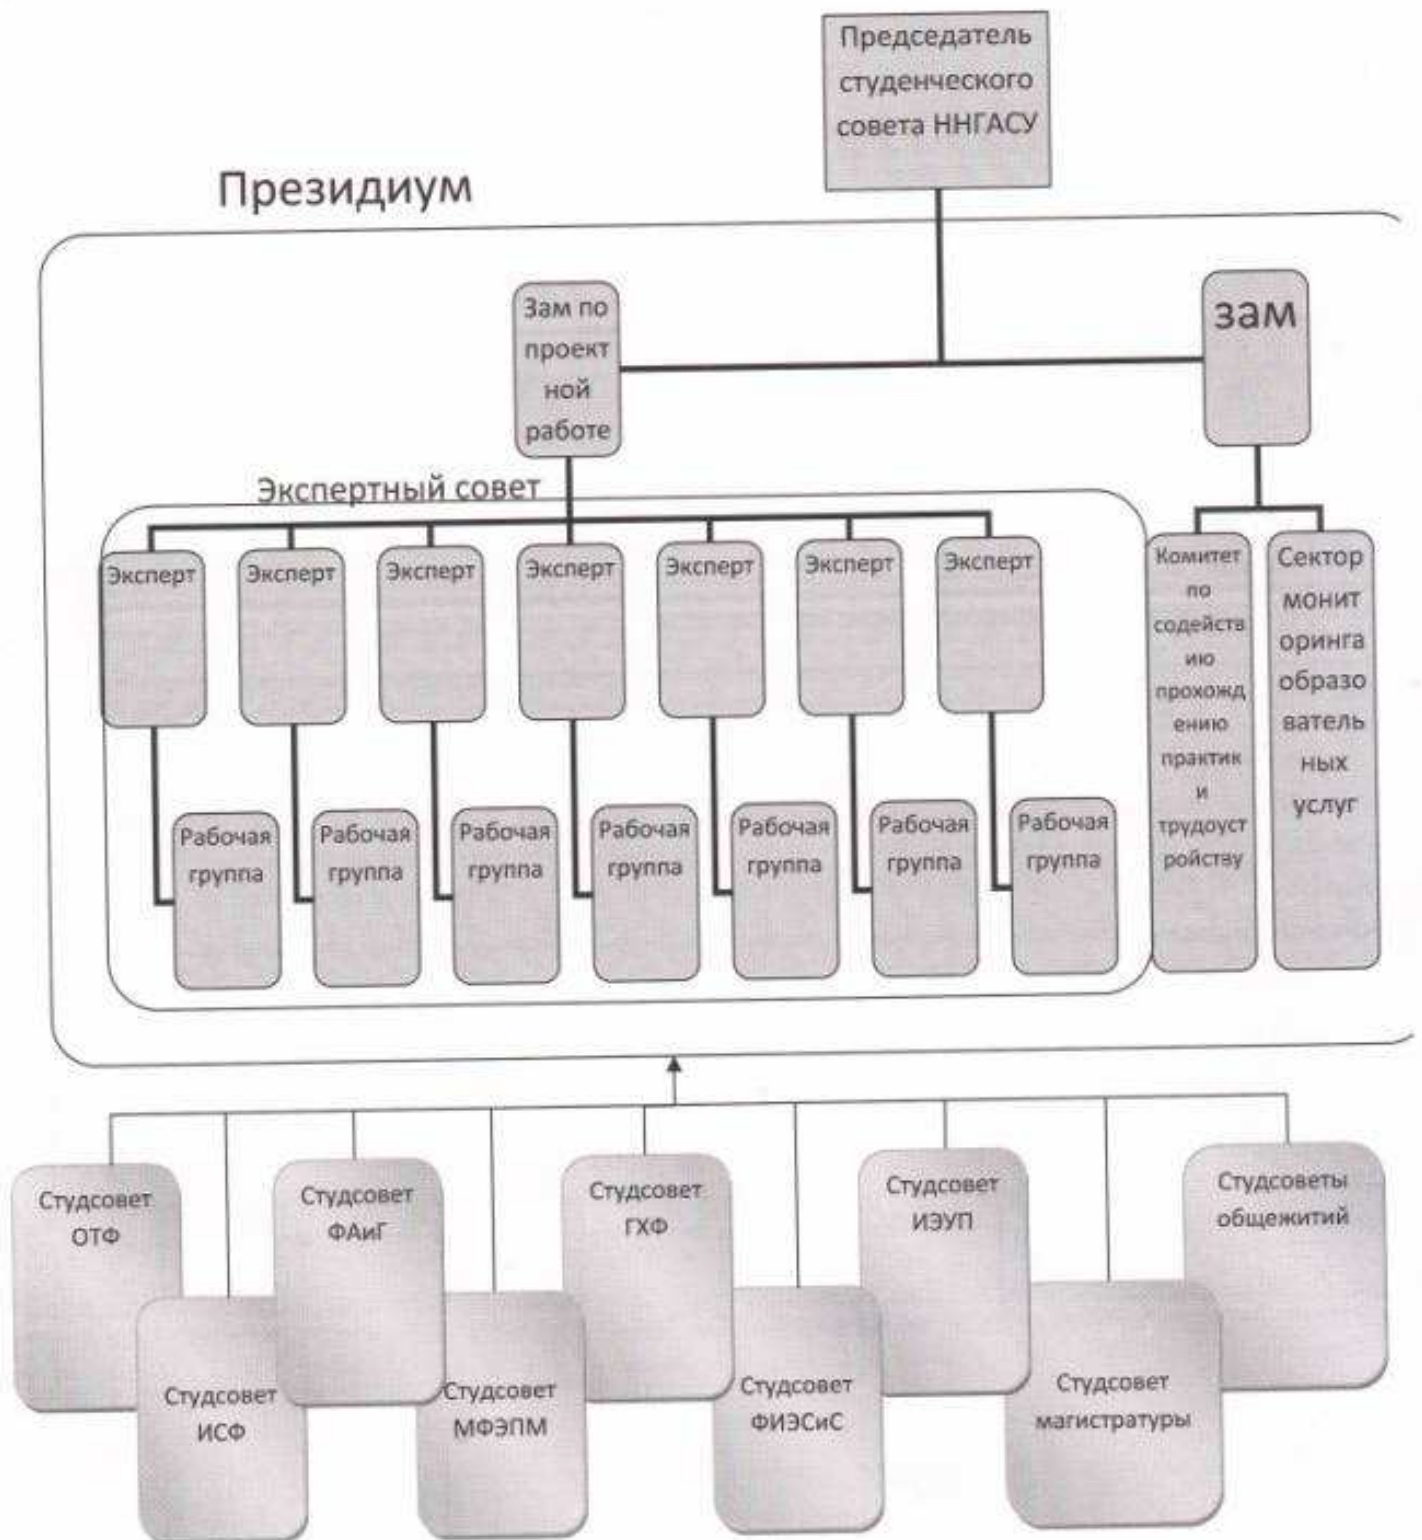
Председатель студенческого совета ННГАСУ

Президиум

Зам по проектной работе

зам

Экспертный совет

Эксперт

Эксперт

Эксперт

Эксперт

Эксперт

Эксперт

Эксперт

Рабочая группа

Рабочая группа

Рабочая группа

Рабочая группа

Рабочая группа

Рабочая группа

Рабочая группа

Комитет по содействию прохождению практик и трудоустройству

Сектор мониторинга образовательных услуг

Студсовет ОТФ

Студсовет ИСФ

Студсовет ФАиГ

Студсовет МФЭПМ

Студсовет ГХФ

Студсовет ФИЭСиС

Студсовет ИЭУП

Студсовет магистратуры

Студсоветы общежитий